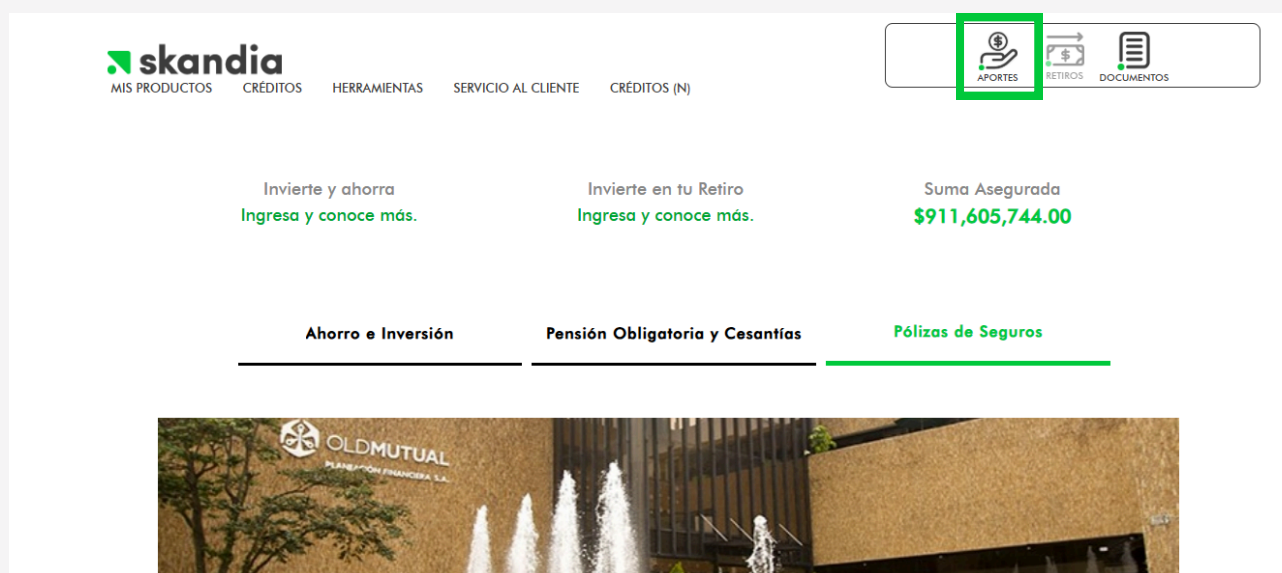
skandia

MIS PRODUCTOS CRÉDITOS HERRAMIENTAS SERVICIO AL CLIENTE CRÉDITOS (N)

APORTES RETIROS DOCUMENTOS

Invierte y ahorra
Ingresa y conoce más.

Invierte en tu Retiro
Ingresa y conoce más.

Suma Asegurada
$911,605,744.00

Ahorro e Inversión

Pensión Obligatoria y Cesantías

Pólizas de Seguros

OLDMUTUAL
PLANEACIÓN FINANCIERA S.A.